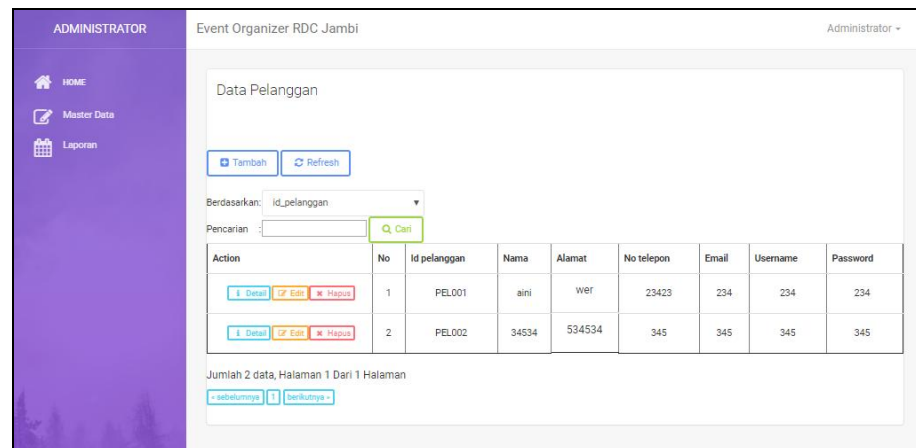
ADMINISTRATOR

HOME
Master Data
Laporan

Event Organizer RDC Jambi

Administrator ▾

Data Pelanggan

Tambah
Refresh

Berdasarkan: id_pelanggan

Pencarian :
Cari

| Action | No | Id pelanggan | Nama | Alamat | No telepon | Email | Username | Password |
|---|---|---|---|---|---|---|---|---|
| Detail Edit Hapus | 1 | PEL001 | aini | wer | 23423 | 234 | 234 | 234 |
| Detail Edit Hapus | 2 | PEL002 | 34534 | 534534 | 345 | 345 | 345 | 345 |

Jumlah 2 data, Halaman 1 Dari 1 Halaman

« sebelumnya 1 berikutnya »